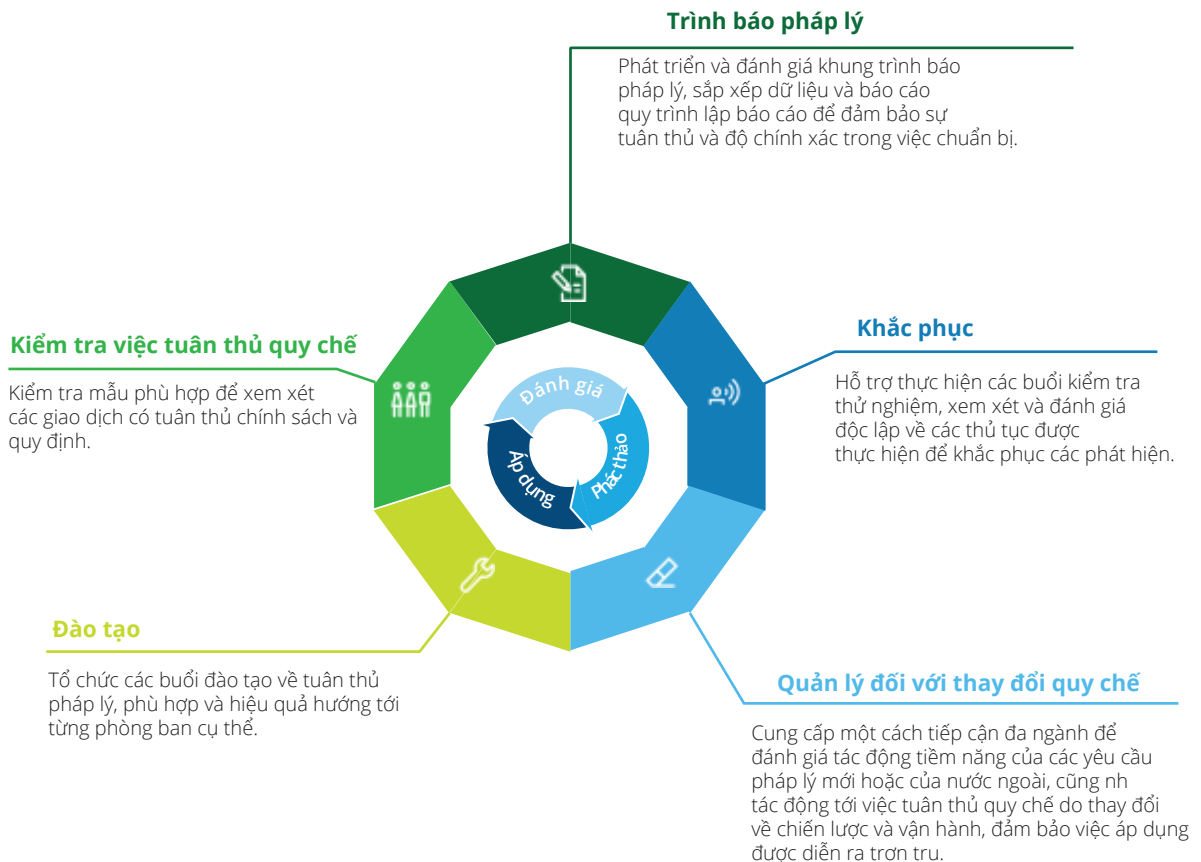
Trình báo pháp lý

Phát triển và đánh giá khung trình báo pháp lý, sắp xếp dữ liệu và báo cáo quy trình lập báo cáo để đảm bảo sự tuân thủ và độ chính xác trong việc chuẩn bị.

Kiểm tra việc tuân thủ quy chế

Kiểm tra mẫu phù hợp để xem xét các giao dịch có tuân thủ chính sách và quy định.

Khắc phục

Hỗ trợ thực hiện các buổi kiểm tra thử nghiệm, xem xét và đánh giá độc lập về các thủ tục được thực hiện để khắc phục các phát hiện.

Đánh giá

Phát thảo

Áp dụng

Đào tạo

Tổ chức các buổi đào tạo về tuân thủ pháp lý, phù hợp và hiệu quả hướng tới từng phòng ban cụ thể.

Quản lý đối với thay đổi quy chế

Cung cấp một cách tiếp cận đa ngành để đánh giá tác động tiềm năng của các yêu cầu pháp lý mới hoặc của nước ngoài, cũng nh tác động tới việc tuân thủ quy chế do thay đổi về chiến lược và vận hành, đảm bảo việc áp dụng được diễn ra trơn tru.